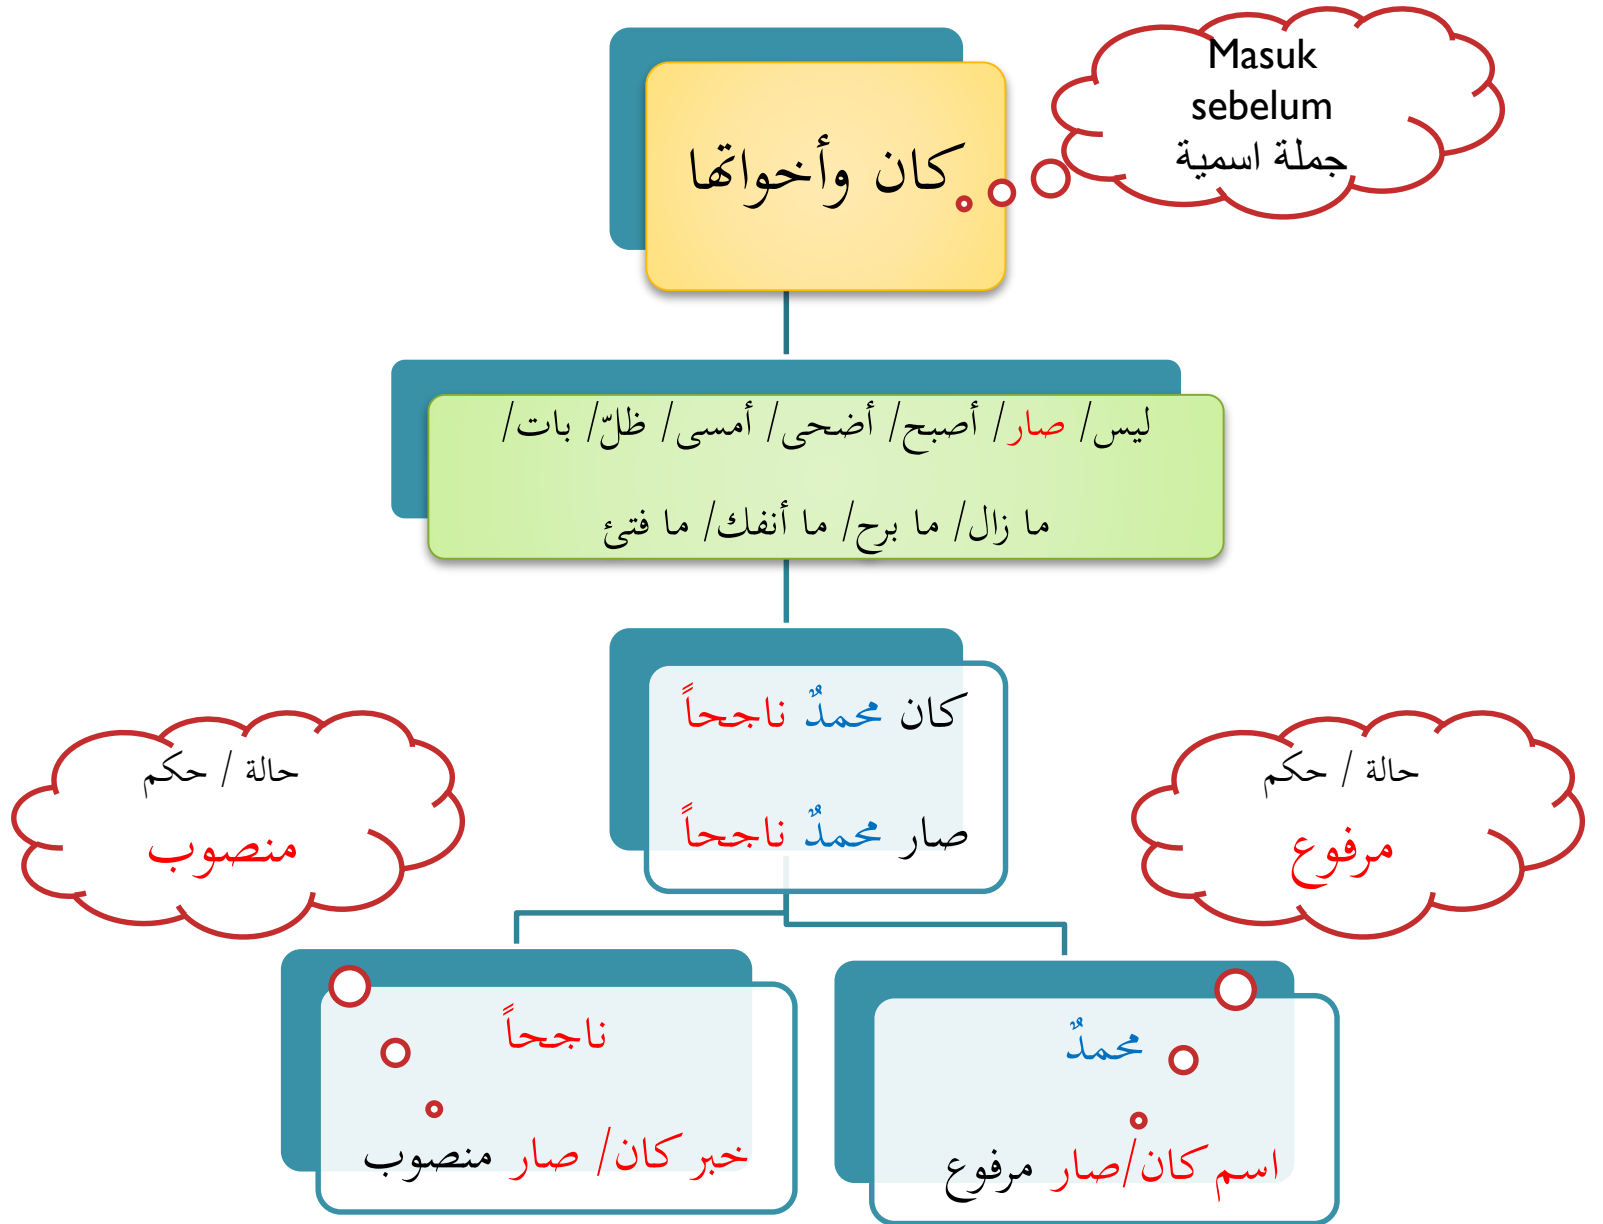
Masuk sebelum جملة اسمية

كان وأخواتها

ليس/ صار/ أصبح/ أضحى/ أمسى/ ظلّ/ بات/

ما زال/ ما برح/ ما أنفك/ ما فتئ

حالة / حكم
منصوب

كان محمدٌ ناجحاً

صار محمدٌ ناجحاً

حالة / حكم
مرفوع

ناجحاً

خبر كان/ صار منصوب

محمدٌ

اسم كان/صار مرفوع